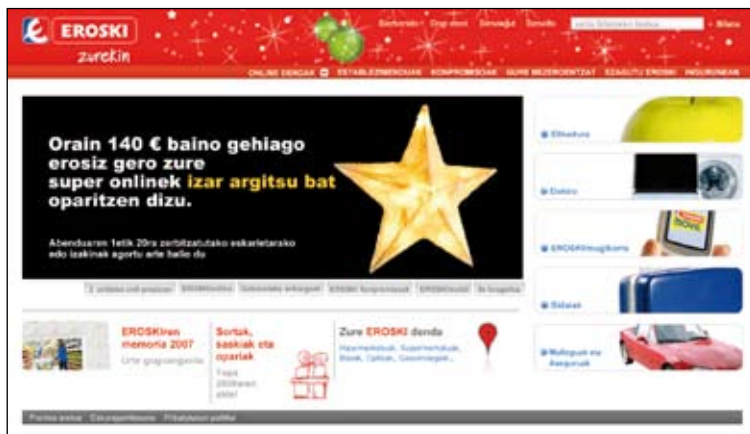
EROSKI
zurekin

Bienvenido · Ongi etorri · Benvingut · Benvido · Bilatu

ONLINE DENDAK · ESTABLEZIMENDUAK · KONPROMISOAK · GURE BEZEROENTZAT · EZAGUTU EROSKI · INGURUNEAN

Orain 140 € baino gehiago erosiz gero zure super onlinek izar argitsu bat oparitzen dizu.

Abenduaren 1etik 20ra zerbitzatutako eskaeretarako edo izakinak agortu arte balio du

Elikadura

Etxekoa

EROSKImugikorra

Bidaiak

Mailegua eta Aseguruak

EROSKIren memoria 2007

Urte gogoangarria

Sortak, saskiak eta opariak

Zure EROSKI denda

Hipermerkatuak, Supermerkatuak, Bidaiak, Optikak, Gasolindegiak...

Pribatutasun politika